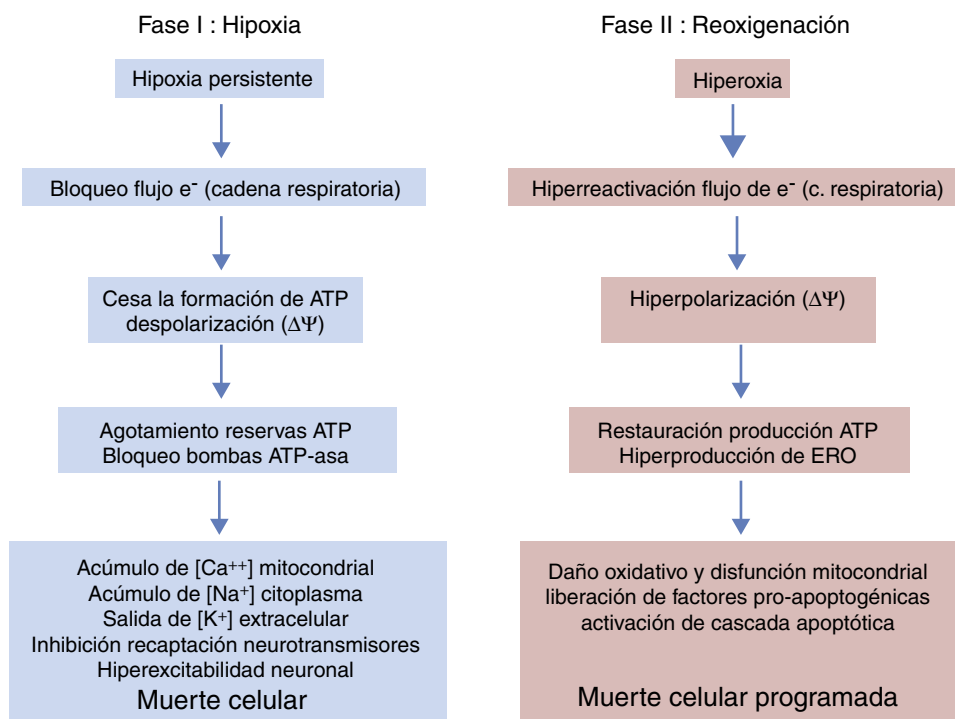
Fase I : Hipoxia

Hipoxia persistente

Bloqueo flujo e$^-$ (cadena respiratoria)

Cesa la formación de ATP despolarización ($\Delta\Psi$)

Agotamiento reservas ATP
Bloqueo bombas ATP-asa

Acúmulo de [Ca$^{++}$] mitocondrial
Acúmulo de [Na$^+$] citoplasma
Salida de [K$^+$] extracelular
Inhibición recaptación neurotransmisores
Hiperexcitabilidad neuronal
Muerte celular

Fase II : Reoxigenación

Hiperoxia

Hiperreactivación flujo de e$^-$ (c. respiratoria)

Hiperpolarización ($\Delta\Psi$)

Restauración producción ATP
Hiperproducción de ERO

Daño oxidativo y disfunción mitocondrial
liberación de factores pro-apoptogénicas
activación de cascada apoptótica

Muerte celular programada